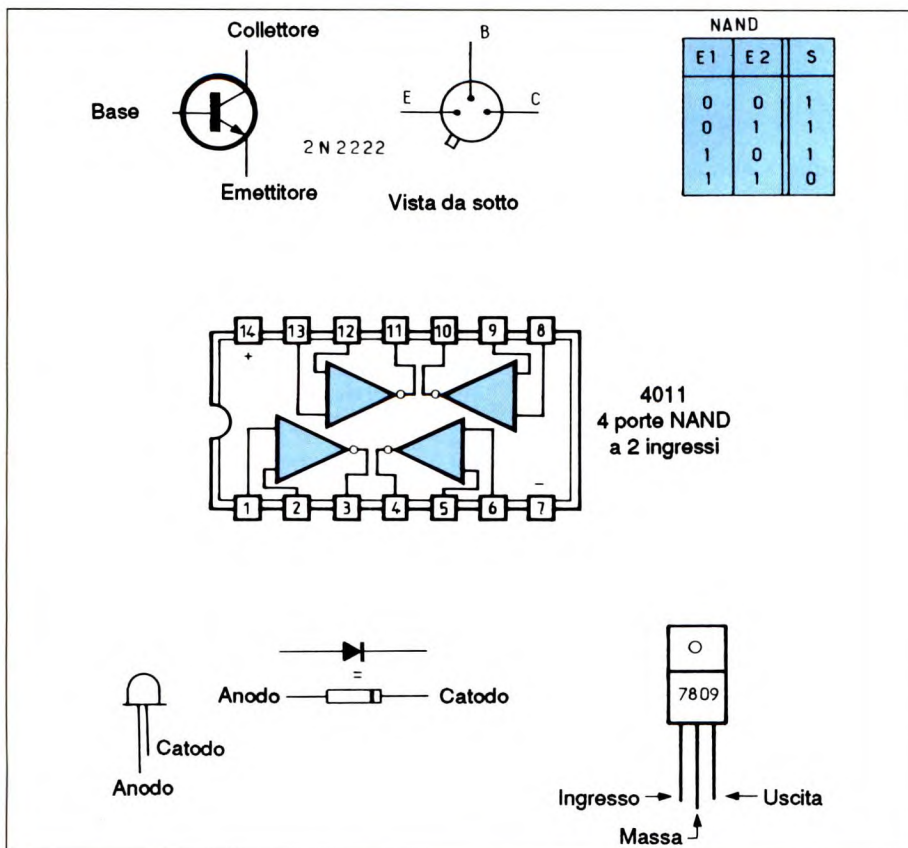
Collettore

Base

Emettitore

2N2222

B

E

C

Vista da sotto

NAND

| E1 | E2 | S |
|---|---|---|
| 0 | 0 | 1 |
| 0 | 1 | 1 |
| 1 | 0 | 1 |
| 1 | 1 | 0 |

14 13 12 11 10 9 8

+

1 2 3 4 5 6 7

–

4011
4 porte NAND
a 2 ingressi

=

Anodo

Catodo

Catodo

Anodo

7809

Ingresso

Uscita

Massa